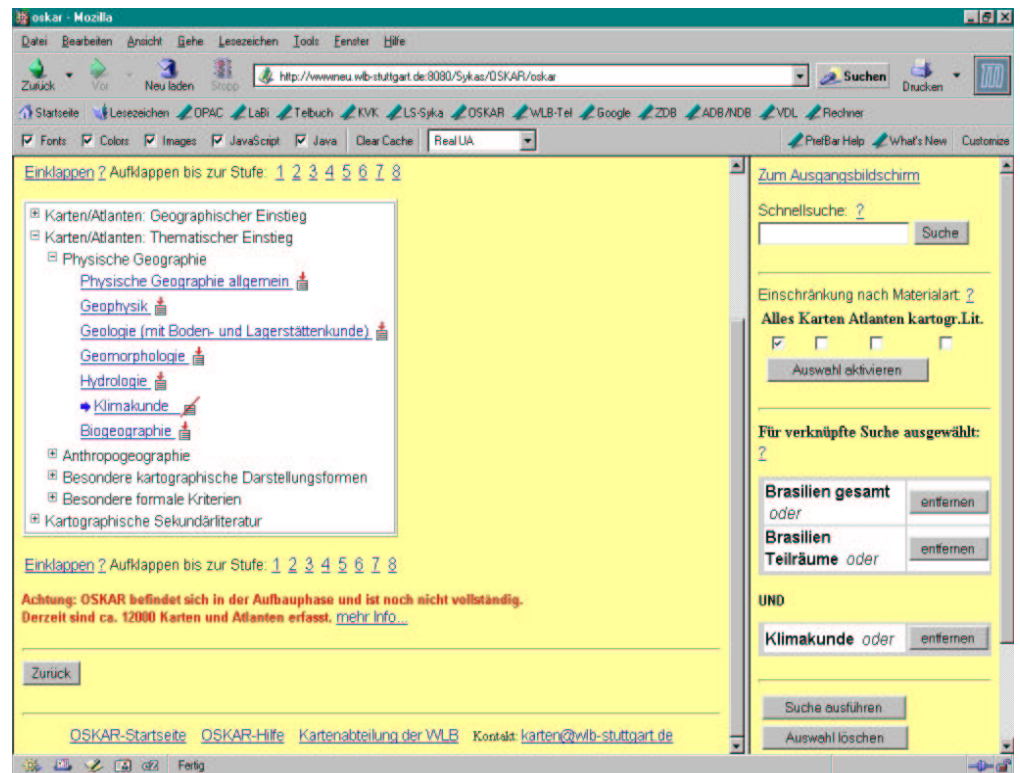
oskar - Mozilla

Datei Bearbeiten Ansicht Gehe Lesezeichen Tools Fenster Hilfe

Zurück Vor Neu laden Stopp http://wwwneu.wlb-stuttgart.de:8080/Sykas/OSKAR/oskar Suchen Drucken

Startseite Lesezeichen OPAC LaBi Telbuch KVK LS-Syka OSKAR WLB-Tel Google ZDB ADB/NDB VDL Rechner

Fonts Colors Images JavaScript Java Clear Cache Real UA PrefBar Help What's New Customize

Einklappen ? Aufklappen bis zur Stufe: 1 2 3 4 5 6 7 8

Karten/Atlanten: Geographischer Einstieg
Karten/Atlanten: Thematischer Einstieg
Physische Geographie
Physische Geographie allgemein
Geophysik
Geologie (mit Boden- und Lagerstättenkunde)
Geomorphologie
Hydrologie
Klimakunde
Biogeographie
Anthropogeographie
Besondere kartographische Darstellungsformen
Besondere formale Kriterien
Kartographische Sekundärliteratur

Einklappen ? Aufklappen bis zur Stufe: 1 2 3 4 5 6 7 8

Achtung: OSKAR befindet sich in der Aufbauphase und ist noch nicht vollständig.
Derzeit sind ca. 12000 Karten und Atlanten erfasst. mehr Info...

Zurück

OSKAR-Startseite OSKAR-Hilfe Kartenabteilung der WLB Kontakt: karten@wlb-stuttgart.de

Zum Ausgangsbildschirm

Schnellsuche: ?
Suche

Einschränkung nach Materialart: ?
Alles Karten Atlanten kartogr.Lit.
Auswahl aktivieren

Für verknüpfte Suche ausgewählt: ?

| Brasilien gesamt oder | entfernen |
|---|---|
| Brasilien Teilräume oder | entfernen |

UND

| Klimakunde oder | entfernen |
|---|---|

Suche ausführen
Auswahl löschen

Fertig